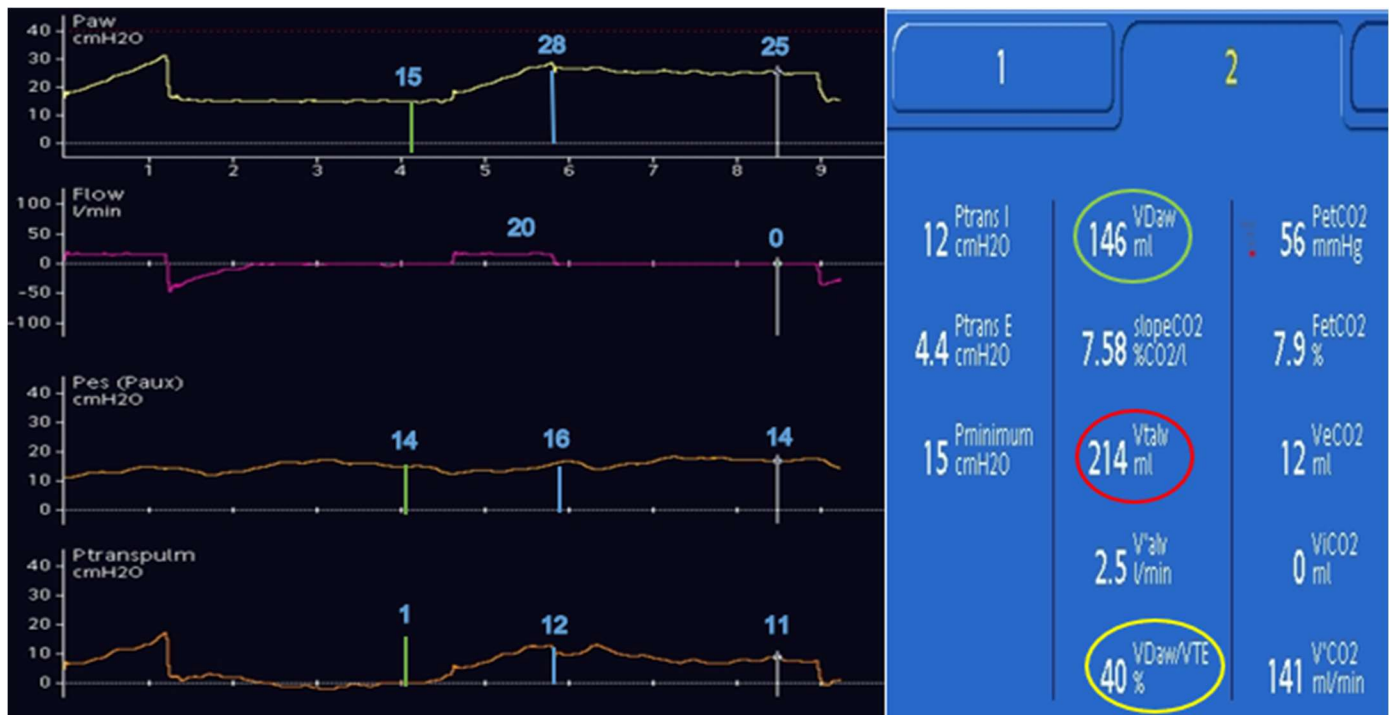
Paw
cmH2O
40
30
20
10
0
15
28
25
1 2 3 4 5 6 7 8 9

Flow
l/min
100
50
0
-50
-100
20
0

Pes (Paux)
cmH2O
40
30
20
10
0
14
16
14

Ptranspulm
cmH2O
40
30
20
10
0
1
12
11

1
2

12 Ptrans I cmH2O
4.4 Ptrans E cmH2O
15 Pminimum cmH2O

146 VDaw ml
7.58 slopeCO2 %CO2/l
214 Vtalv ml
2.5 V'alv l/min
40 VDaw/VTE %

56 PetCO2 mmHg
7.9 FetCO2 %
12 VeCO2 ml
0 ViCO2 ml
141 V'CO2 ml/min